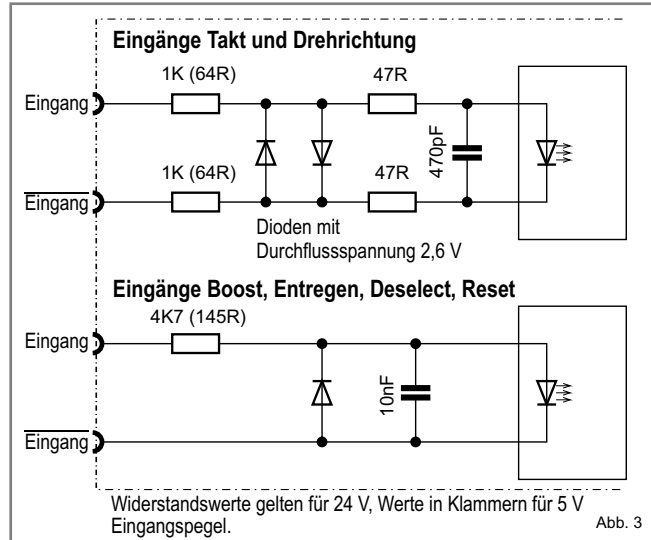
Eingänge Takt und Drehrichtung

1K (64R)

47R

Eingang

470pF

1K (64R)

47R

$\overline{\text{Eingang}}$

Dioden mit Durchflussspannung 2,6 V

Eingänge Boost, Entregen, Deselect, Reset

4K7 (145R)

Eingang

10nF

$\overline{\text{Eingang}}$

Widerstandswerte gelten für 24 V, Werte in Klammern für 5 V Eingangspegel.

Abb. 3